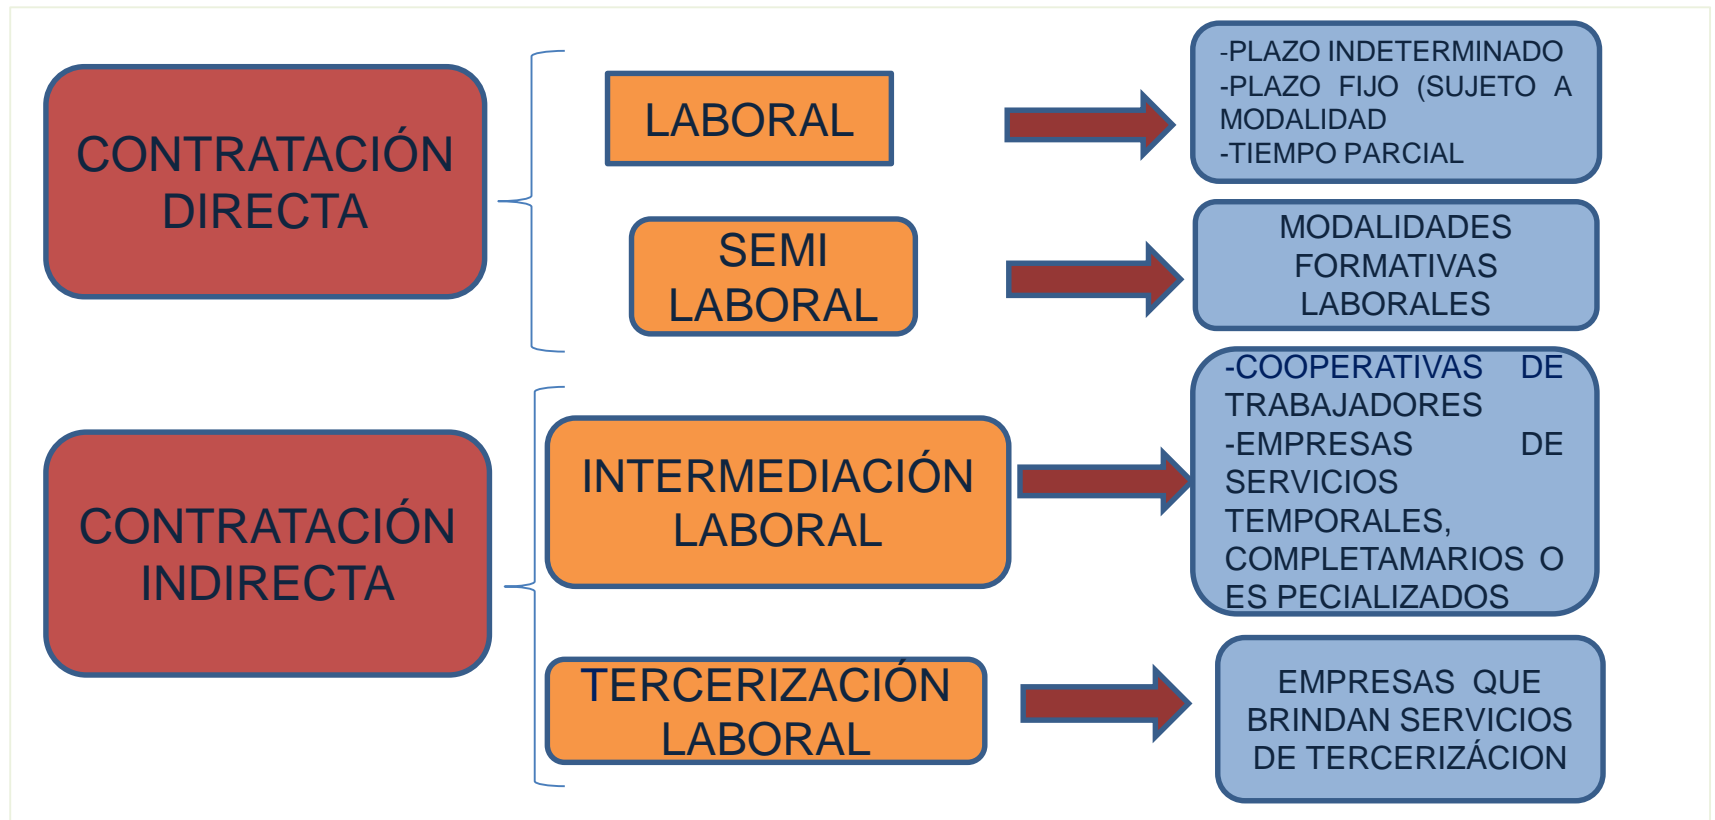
CONTRATACIÓN DIRECTA

LABORAL

-PLAZO INDETERMINADO
-PLAZO FIJO (SUJETO A MODALIDAD
-TIEMPO PARCIAL

SEMI LABORAL

MODALIDADES FORMATIVAS LABORALES

CONTRATACIÓN INDIRECTA

INTERMEDIACIÓN LABORAL

-COOPERATIVAS DE TRABAJADORES
-EMPRESAS DE SERVICIOS TEMPORALES, COMPLETAMARIOS O ES PECIALIZADOS

TERCERIZACIÓN LABORAL

EMPRESAS QUE BRINDAN SERVICIOS DE TERCERIZÁCION